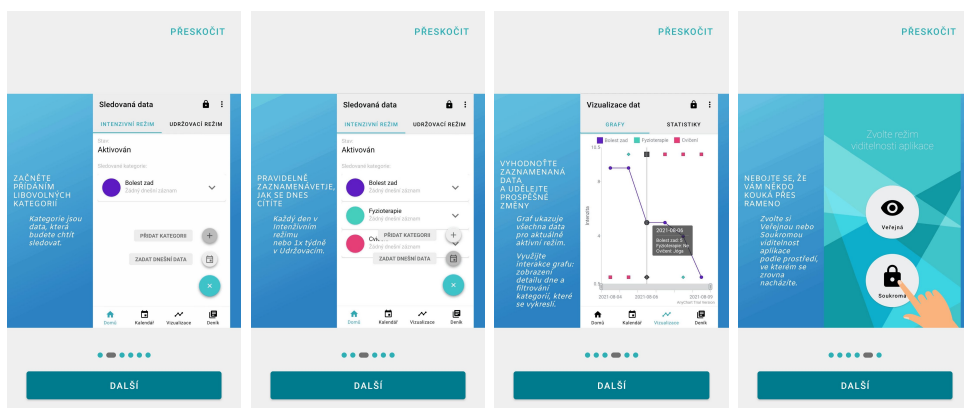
PŘESKOČIT

ZAČNĚTE PŘIDÁNÍM LIBOVOLNÝCH KATEGORIÍ

Kategorie jsou data, která budete chtít sledovat.

Sledovaná data

INTENZIVNÍ REŽIM

UDRŽOVACÍ REŽIM

Stav

Aktivován

Sledované kategorie

Bolest zad

Žádný dnešní záznam

PŘIDAT KATEGORII

ZADAT DNEŠNÍ DATA

Domů Kalendář Vizualizace Deník

DALŠÍ

PŘESKOČIT

PRAVIDELNĚ ZAZNAMENÁVEJTE, JAK SE DNES CÍTÍTE

Každý den v Intenzivním režimu nebo 1x týdně v Udržovacím.

Sledovaná data

INTENZIVNÍ REŽIM

UDRŽOVACÍ REŽIM

Stav

Aktivován

Sledované kategorie

Bolest zad

Žádný dnešní záznam

Fyzioterapie

Žádný dnešní záznam

Cvi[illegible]

PŘIDAT KATEGORII

ZADAT DNEŠNÍ DATA

Domů Kalendář Vizualizace Deník

DALŠÍ

PŘESKOČIT

VYHODNOŤTE ZAZNAMENANÁ DATA A UDĚLEJTE PROSPĚŠNÉ ZMĚNY

Graf ukazuje všechna data pro aktuálně aktivní režim.

Využijte interakce grafu: zobrazení detailu dne a filtrování kategorií, které se vykreslí.

Vizualizace dat

GRAFY

STATISTIKY

Bolest zad Fyzioterapie Cvičení

10

Intenzita

2021-08-06

Bolest zad: 9

Fyzioterapie: Ne

Cvičení: Jóga

2021-08-04 2021-08-06 2021-08-08

Domů Kalendář Vizualizace Deník

DALŠÍ

PŘESKOČIT

NEBOJTE SE, ŽE VÁM NĚKDO KOUKÁ PŘES RAMENO

Zvolte si Veřejnou nebo Soukromou viditelnost aplikace podle prostředí, ve kterém se zrovna nacházíte.

Zvolte režim viditelnosti aplikace

Veřejná

Soukromá

DALŠÍ